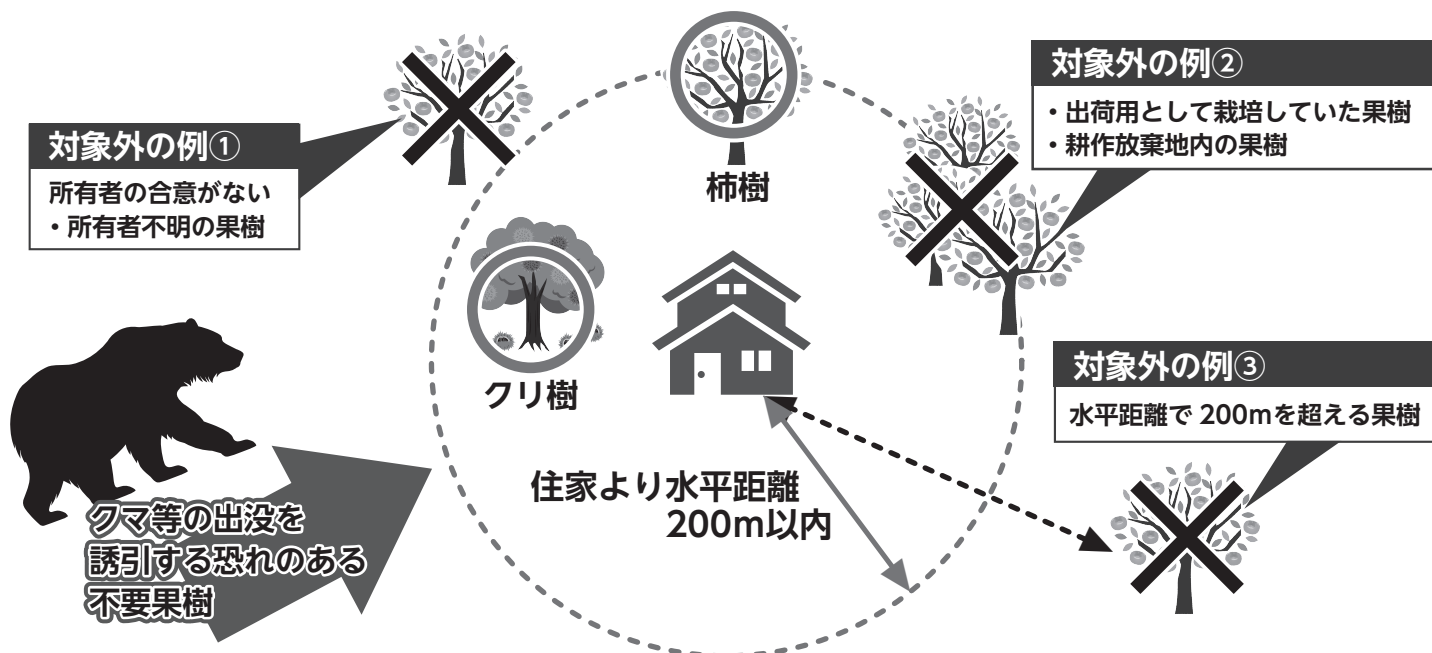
対象外の例①

所有者の合意がない
・所有者不明の果樹

柿樹

対象外の例②

・出荷用として栽培していた果樹
・耕作放棄地内の果樹

クリ樹

対象外の例③

水平距離で 200mを超える果樹

住家より水平距離
200m以内

クマ等の出没を
誘引する恐れのある
不要果樹